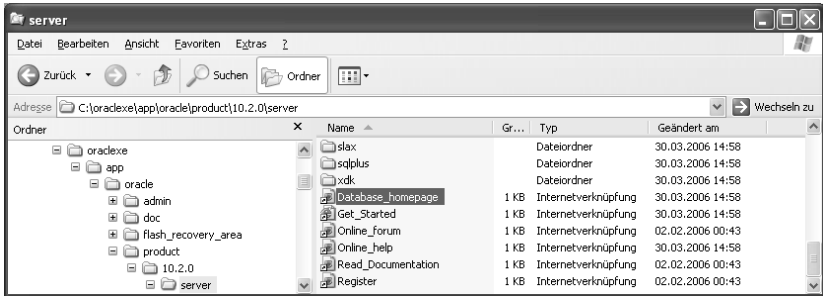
server

Datei Bearbeiten Ansicht Favoriten Extras ?

Zurück Suchen Ordner

Adresse C:\oraclexe\app\oracle\product\10.2.0\server Wechseln zu

Ordner ×

oraclexe
app
oracle
admin
doc
flash_recovery_area
product
10.2.0
server

| Name | Gr... | Typ | Geändert am |
|---|---|---|---|
| slax | | Dateiordner | 30.03.2006 14:58 |
| sqlplus | | Dateiordner | 30.03.2006 14:58 |
| xdk | | Dateiordner | 30.03.2006 14:58 |
| Database_homepage | 1 KB | Internetverknüpfung | 30.03.2006 14:58 |
| Get_Started | 1 KB | Internetverknüpfung | 30.03.2006 14:58 |
| Online_forum | 1 KB | Internetverknüpfung | 02.02.2006 00:43 |
| Online_help | 1 KB | Internetverknüpfung | 30.03.2006 14:58 |
| Read_Documentation | 1 KB | Internetverknüpfung | 02.02.2006 00:43 |
| Register | 1 KB | Internetverknüpfung | 02.02.2006 00:43 |